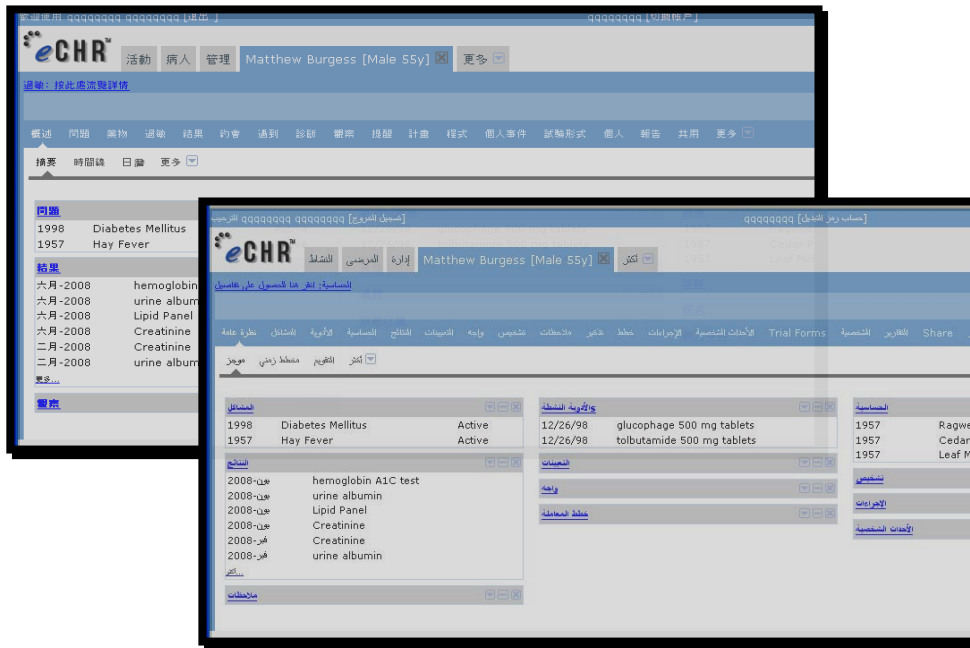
管理使用 qqqqqqqq qqqqqqqq [退出] qqqqqqqq [切換帳戶]

eCHR™ 活動 病人 管理 Matthew Burgess [Male 55y] 更多

過敏: 按此處流覽詳情

概述 問題 藥物 過敏 結果 約會 遇到 診斷 藥索 提醒 計畫 程式 個人事件 試驗形式 個人 報告 共用 更多

摘要 時間線 日曆 更多

問題
1998 Diabetes Mellitus
1957 Hay Fever

結果
六月-2008 hemoglobin
六月-2008 urine album
六月-2008 Lipid Panel
六月-2008 Creatinine
二月-2008 Creatinine
二月-2008 urine album
更多...

藥索

الترحيب qqqqqqqq qqqqqqqq [تسجيل الخروج] qqqqqqqq [حساب رمز التبديل]

eCHR™ النشاط المرضى إدارة Matthew Burgess [Male 55y] أكثر

الحساسية: انقر هنا للحصول على تفاصيل

نظرة عامة المشاكل الأدوية الحساسية النتائج التعيينات واجه تشخيص ملاحظات تذكير خطط الإجراءات الأحداث الشخصية Trial Forms الشخصية التقارير Share

موجز مخطط زمني التقويم أكثر

المشاكل
1998 Diabetes Mellitus Active
1957 Hay Fever Active

النتائج
يون-2008 hemoglobin A1C test
يون-2008 urine albumin
يون-2008 Lipid Panel
يون-2008 Creatinine
فبر-2008 Creatinine
فبر-2008 urine albumin
أكثر...

ملاحظات

والأدوية النشطة
12/26/98 glucophage 500 mg tablets
12/26/98 tolbutamide 500 mg tablets

التعيينات

واجه

خطط المعاملة

الحساسية
1957 Ragwe
1957 Cedar
1957 Leaf M

تشخيص

الإجراءات

الأحداث الشخصية